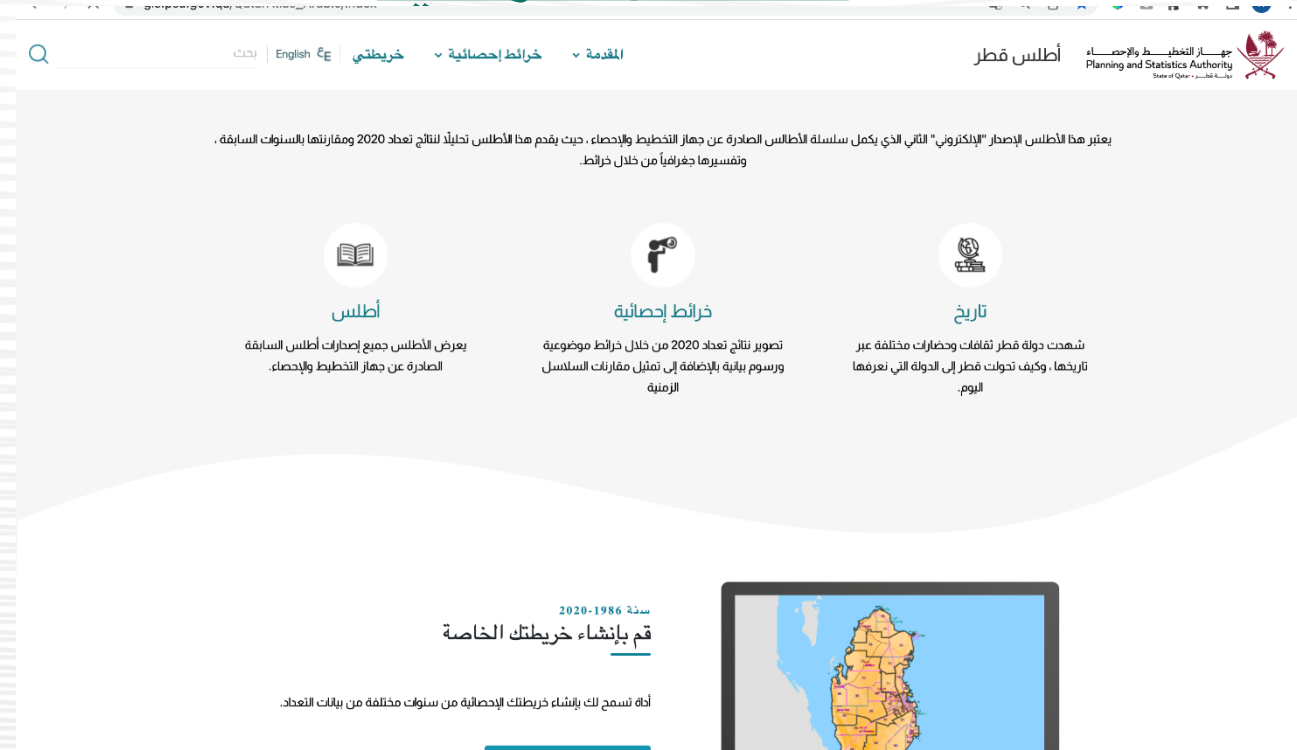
جهـــاز التخطيـــط والإحصـــاء
Planning and Statistics Authority
State of Qatar • دولـــة قطـــر

أطلس قطر

المقدمة
خرائط إحصائية
خريطتي
English
بحث

يعتبر هذا الأطلس الإصدار "الإلكتروني" الثاني الذي يكمل سلسلة الأطالس الصادرة عن جهاز التخطيط والإحصاء ، حيث يقدم هذا الأطلس تحليلًا لنتائج تعداد 2020 ومقارنتها بالسنوات السابقة ، وتفسيرها جغرافياً من خلال خرائط.

تاريخ
شهدت دولة قطر ثقافات وحضارات مختلفة عبر تاريخها ، وكيف تحولت قطر إلى الدولة التي نعرفها اليوم.

خرائط إحصائية
تصوير نتائج تعداد 2020 من خلال خرائط موضوعية ورسوم بيانية بالإضافة إلى تمثيل مقارنات السلاسل الزمنية

أطلس
يعرض الأطلس جميع إصدارات أطلس السابقة الصادرة عن جهاز التخطيط والإحصاء.

سنة 1986-2020
قم بإنشاء خريطتك الخاصة

أداة تسمح لك بإنشاء خريطتك الإحصائية من سنوات مختلفة من بيانات التعداد.